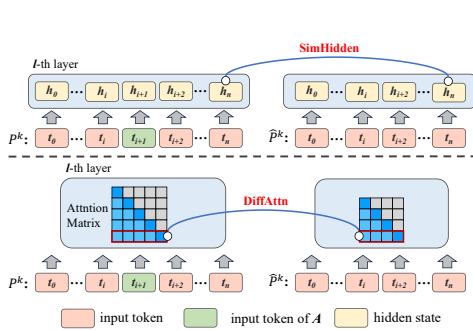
*l*-th layer

SimHidden

$h_0$ ··· $h_i$ $h_{i+1}$ $h_{i+2}$ ··· $h_n$

$h_0$ ··· $h_i$ $h_{i+2}$ ··· $h_n$

$P^k$: $t_0$ ··· $t_i$ $t_{i+1}$ $t_{i+2}$ ··· $t_n$

$\widehat{P}^k$: $t_0$ ··· $t_i$ $t_{i+2}$ ··· $t_n$

*l*-th layer

Attntion Matrix

DiffAttn

$P^k$: $t_0$ ··· $t_i$ $t_{i+1}$ $t_{i+2}$ ··· $t_n$

$\widehat{P}^k$: $t_0$ ··· $t_i$ $t_{i+2}$ ··· $t_n$

input token

input token of *A*

hidden state